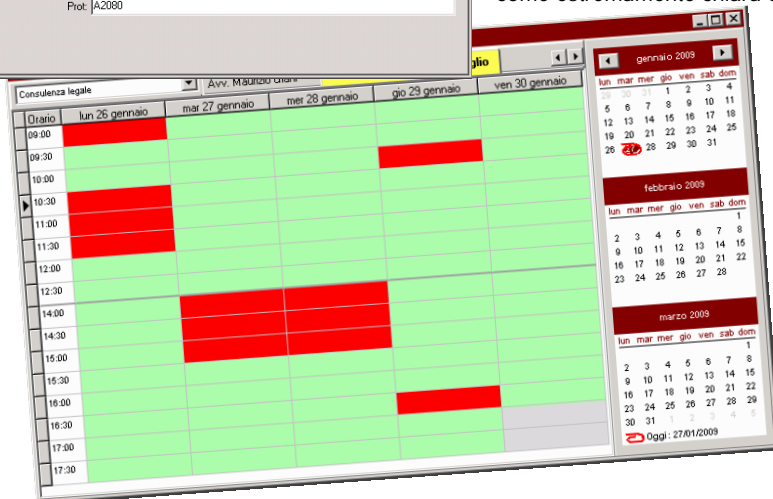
Prot: A2080

come estremamente chiara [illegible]

glio

Consulenza legale

Avv. Maurizio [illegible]

| Orario | lun 26 gennaio | mar 27 gennaio | mer 28 gennaio | gio 29 gennaio | ven 30 gennaio |
|---|---|---|---|---|---|
| 09:00 | | | | | |
| 09:30 | | | | | |
| 10:00 | | | | | |
| 10:30 | | | | | |
| 11:00 | | | | | |
| 11:30 | | | | | |
| 12:00 | | | | | |
| 12:30 | | | | | |
| 14:00 | | | | | |
| 14:30 | | | | | |
| 15:00 | | | | | |
| 15:30 | | | | | |
| 16:00 | | | | | |
| 16:30 | | | | | |
| 17:00 | | | | | |
| 17:30 | | | | | |

gennaio 2009

| lun | mar | mer | gio | ven | sab | dom |
|---|---|---|---|---|---|---|
| 29 | 30 | 31 | 1 | 2 | 3 | 4 |
| 5 | 6 | 7 | 8 | 9 | 10 | 11 |
| 12 | 13 | 14 | 15 | 16 | 17 | 18 |
| 19 | 20 | 21 | 22 | 23 | 24 | 25 |
| 26 | 27 | 28 | 29 | 30 | 31 | |

febbraio 2009

| lun | mar | mer | gio | ven | sab | dom |
|---|---|---|---|---|---|---|
| | | | | | | 1 |
| 2 | 3 | 4 | 5 | 6 | 7 | 8 |
| 9 | 10 | 11 | 12 | 13 | 14 | 15 |
| 16 | 17 | 18 | 19 | 20 | 21 | 22 |
| 23 | 24 | 25 | 26 | 27 | 28 | |

marzo 2009

| lun | mar | mer | gio | ven | sab | dom |
|---|---|---|---|---|---|---|
| | | | | | | 1 |
| 2 | 3 | 4 | 5 | 6 | 7 | 8 |
| 9 | 10 | 11 | 12 | 13 | 14 | 15 |
| 16 | 17 | 18 | 19 | 20 | 21 | 22 |
| 23 | 24 | 25 | 26 | 27 | 28 | 29 |
| 30 | 31 | 1 | 2 | 3 | 4 | 5 |

Oggi : 27/01/2009